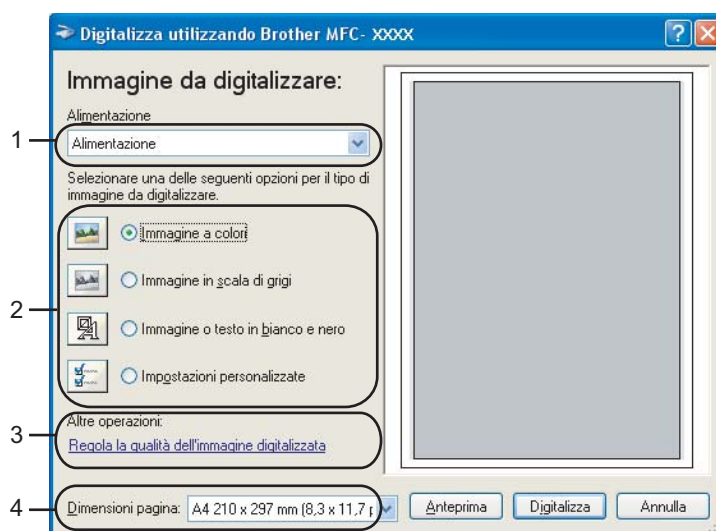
Digitalizza utilizzando Brother MFC- XXXX

Immagine da digitalizzare:

Alimentazione

1 Alimentazione

Selezionare una delle seguenti opzioni per il tipo di immagine da digitalizzare.

2 Immagine a colori

Immagine in scala di grigi

Immagine o testo in bianco e nero

Impostazioni personalizzate

3 Altre operazioni:

Regola la qualità dell'immagine digitalizzata

4 Dimensioni pagina: A4 210 x 297 mm (8,3 x 11,7 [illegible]

Anteprima

Digitalizza

Annulla